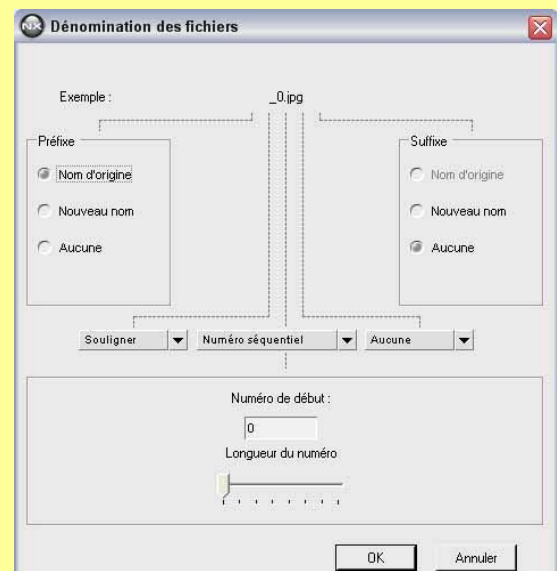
Dénomination des fichiers

Exemple : _0.jpg

Préfixe
Nom d'origine
Nouveau nom
Aucune

Suffixe
Nom d'origine
Nouveau nom
Aucune

Souligner
Numéro séquentiel
Aucune

Numéro de début :
0
Longueur du numéro

OK
Annuler